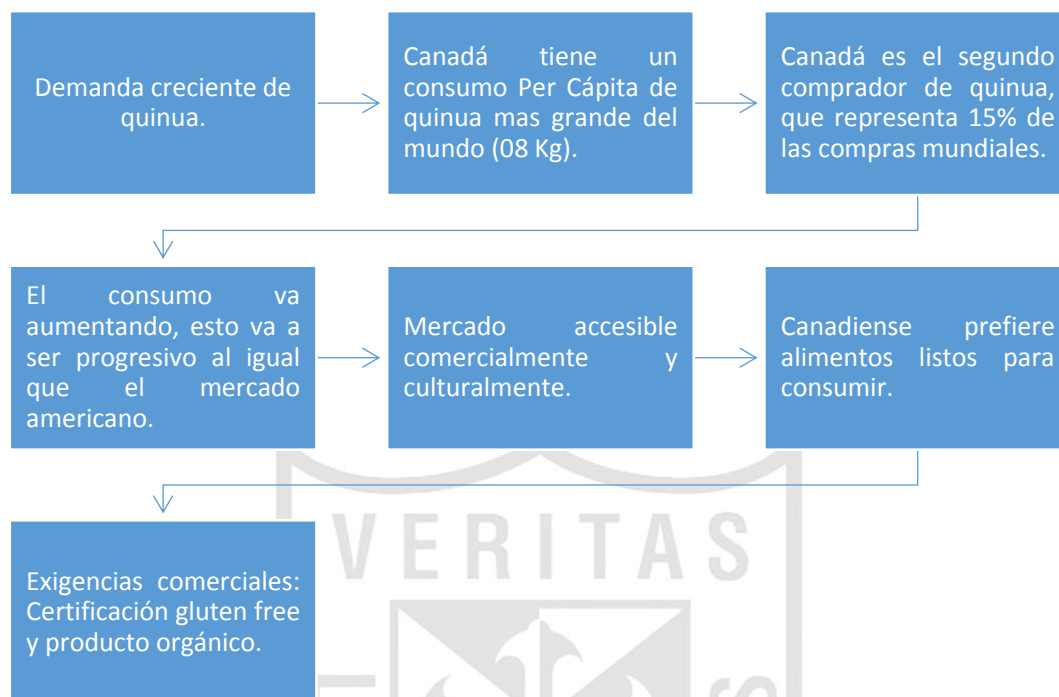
Demanda creciente de quinua.

Canadá tiene un consumo Per Cápita de quinua mas grande del mundo (08 Kg).

Canadá es el segundo comprador de quinua, que representa 15% de las compras mundiales.

El consumo va aumentando, esto va a ser progresivo al igual que el mercado americano.

Mercado accesible comercialmente y culturalmente.

Canadiense prefiere alimentos listos para consumir.

Exigencias comerciales: Certificación gluten free y producto orgánico.

VERITAS